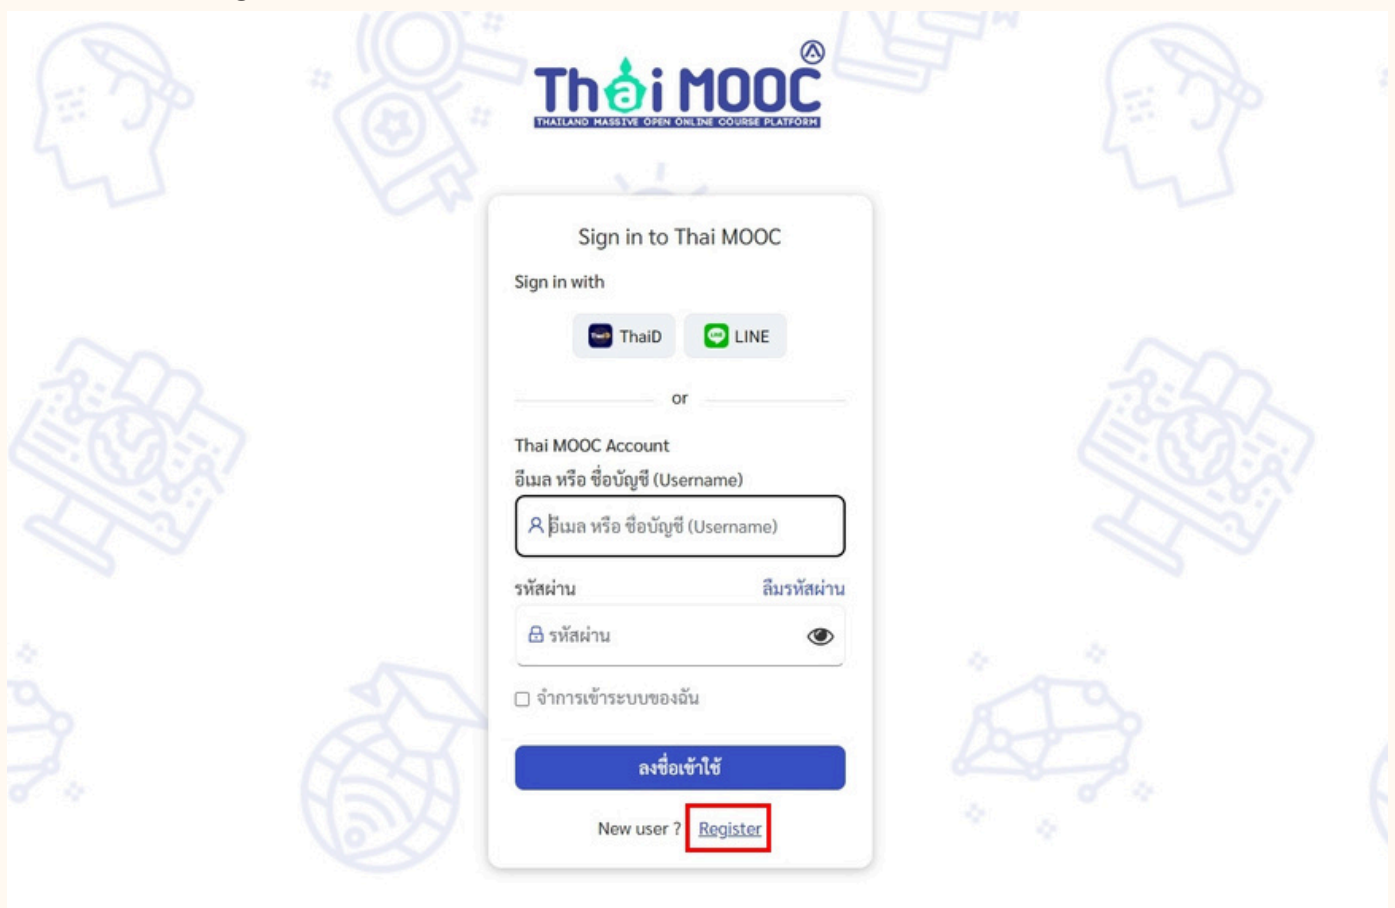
Thai MOOC
THAILAND MASSIVE OPEN ONLINE COURSE PLATFORM

Sign in to Thai MOOC

Sign in with

ThaiD LINE

or

Thai MOOC Account

อีเมล หรือ ชื่อบัญชี (Username)

อีเมล หรือ ชื่อบัญชี (Username)

รหัสผ่าน ลืมรหัสผ่าน

รหัสผ่าน

จำการเข้าระบบของฉัน

ลงชื่อเข้าใช้

New user ? Register